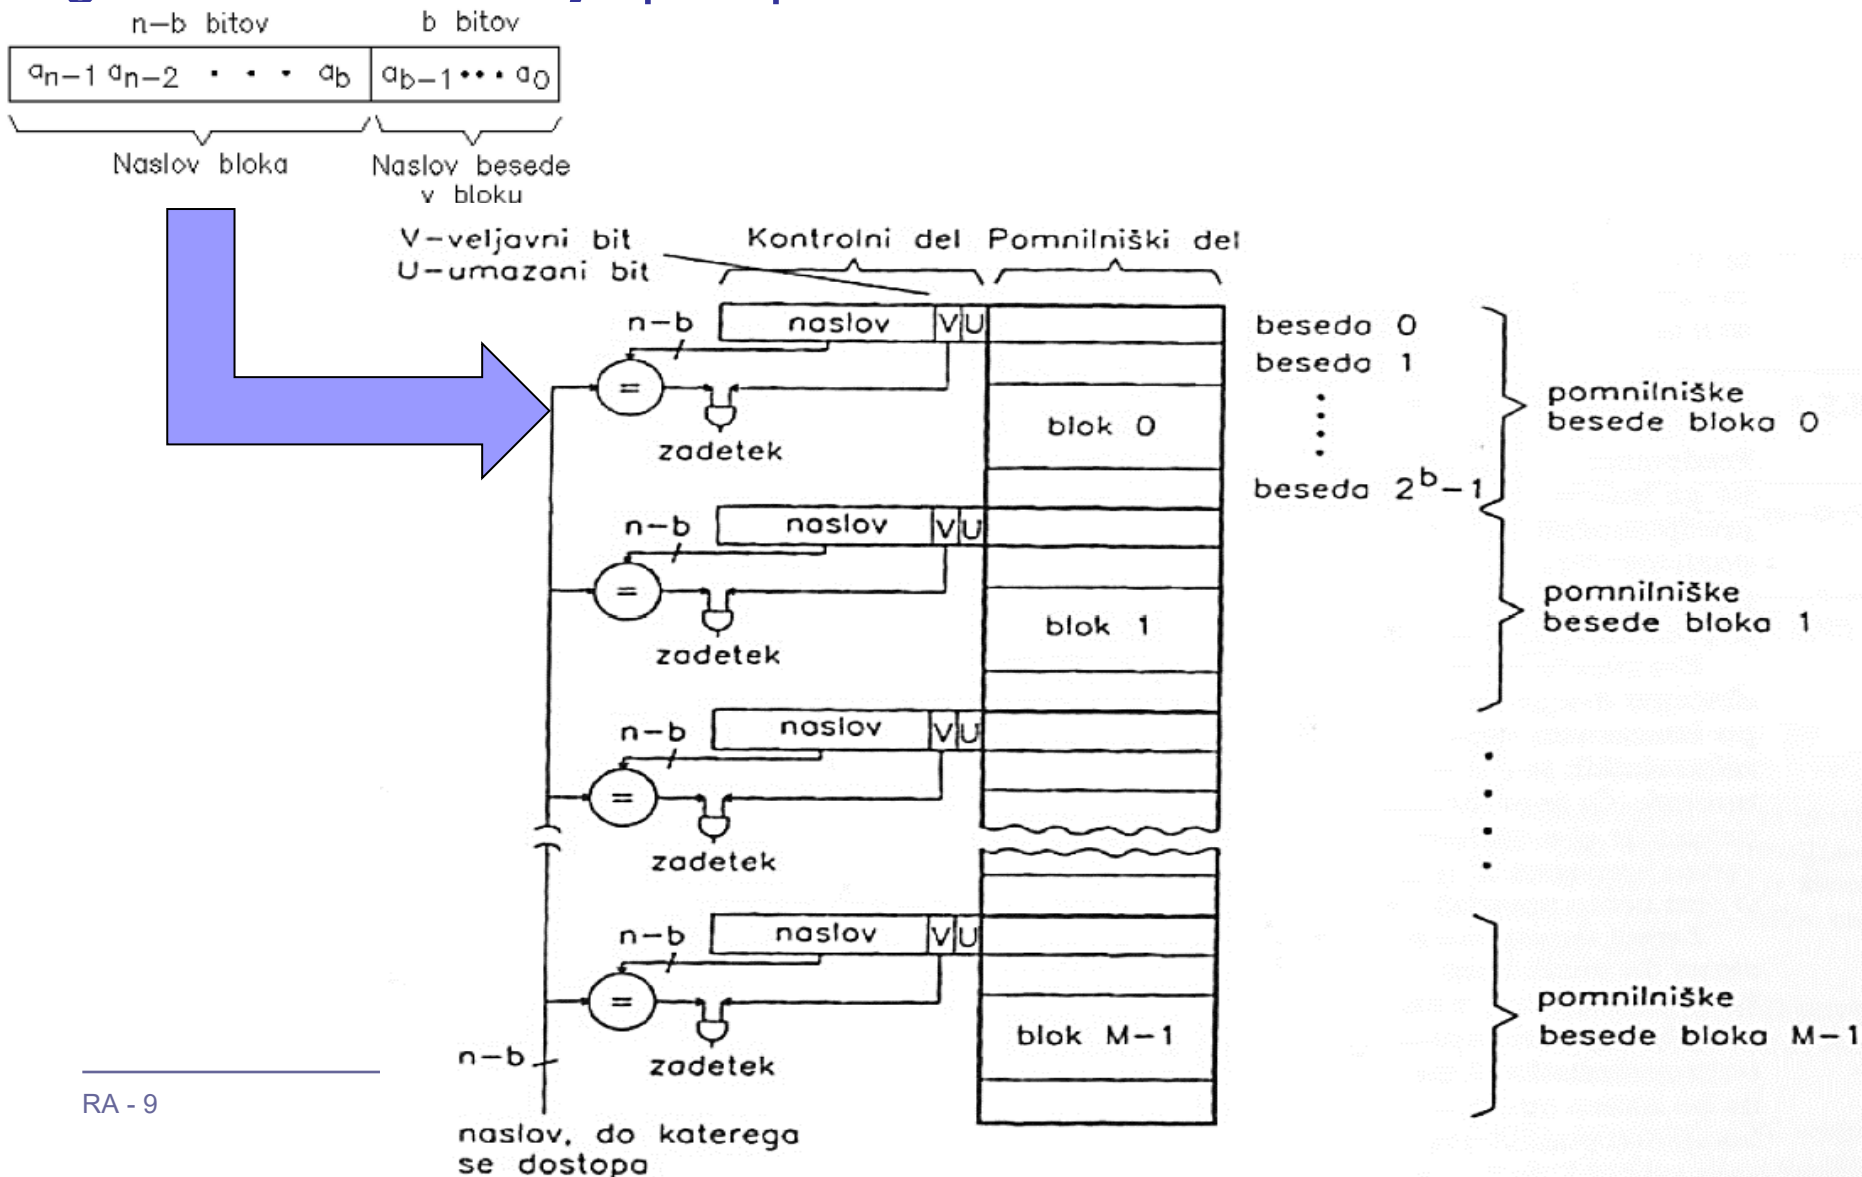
n−b bitov

b bitov

| $a_{n-1}\,a_{n-2}\,\cdot\cdot\cdot\,a_b$ | $a_{b-1}\cdots a_0$ |
|---|---|

Naslov bloka

Naslov besede v bloku

V−veljavni bit
U−umazani bit

Kontrolni del

Pomnilniški del

n−b

naslov

V U

=

zadetek

blok 0

beseda 0
beseda 1
⋮
beseda $2^b-1$

pomnilniške besede bloka 0

n−b

naslov

V U

=

zadetek

blok 1

pomnilniške besede bloka 1

n−b

naslov

V U

=

zadetek

n−b

naslov

V U

=

zadetek

blok M−1

pomnilniške besede bloka M−1

n−b

naslov, do katerega se dostopa

RA - 9